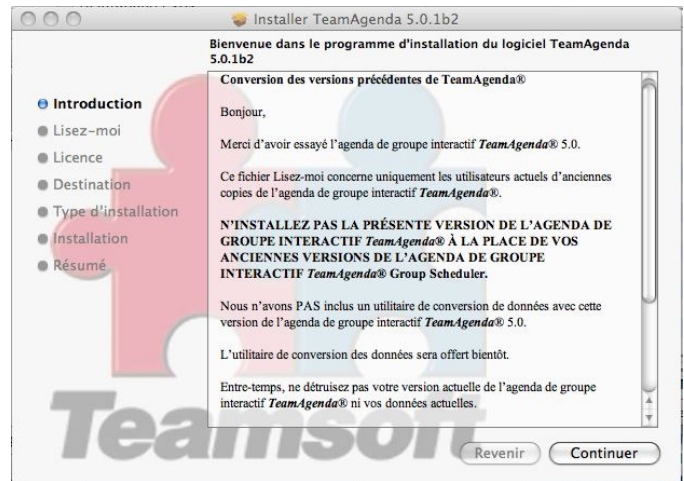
Installer TeamAgenda 5.0.1b2

Bienvenue dans le programme d'installation du logiciel TeamAgenda 5.0.1b2

Introduction
Lisez-moi
Licence
Destination
Type d'installation
Installation
Résumé

Conversion des versions précédentes de TeamAgenda®

Bonjour,

Merci d'avoir essayé l'agenda de groupe interactif *TeamAgenda*® 5.0.

Ce fichier Lisez-moi concerne uniquement les utilisateurs actuels d'anciennes copies de l'agenda de groupe interactif *TeamAgenda*®.

N'INSTALLEZ PAS LA PRÉSENTE VERSION DE L'AGENDA DE GROUPE INTERACTIF *TeamAgenda*® À LA PLACE DE VOS ANCIENNES VERSIONS DE L'AGENDA DE GROUPE INTERACTIF *TeamAgenda*® Group Scheduler.

Nous n'avons PAS inclus un utilitaire de conversion de données avec cette version de l'agenda de groupe interactif *TeamAgenda*® 5.0.

L'utilitaire de conversion des données sera offert bientôt.

Entre-temps, ne détruisez pas votre version actuelle de l'agenda de groupe interactif *TeamAgenda*® ni vos données actuelles.

Teamsoft

Revenir
Continuer